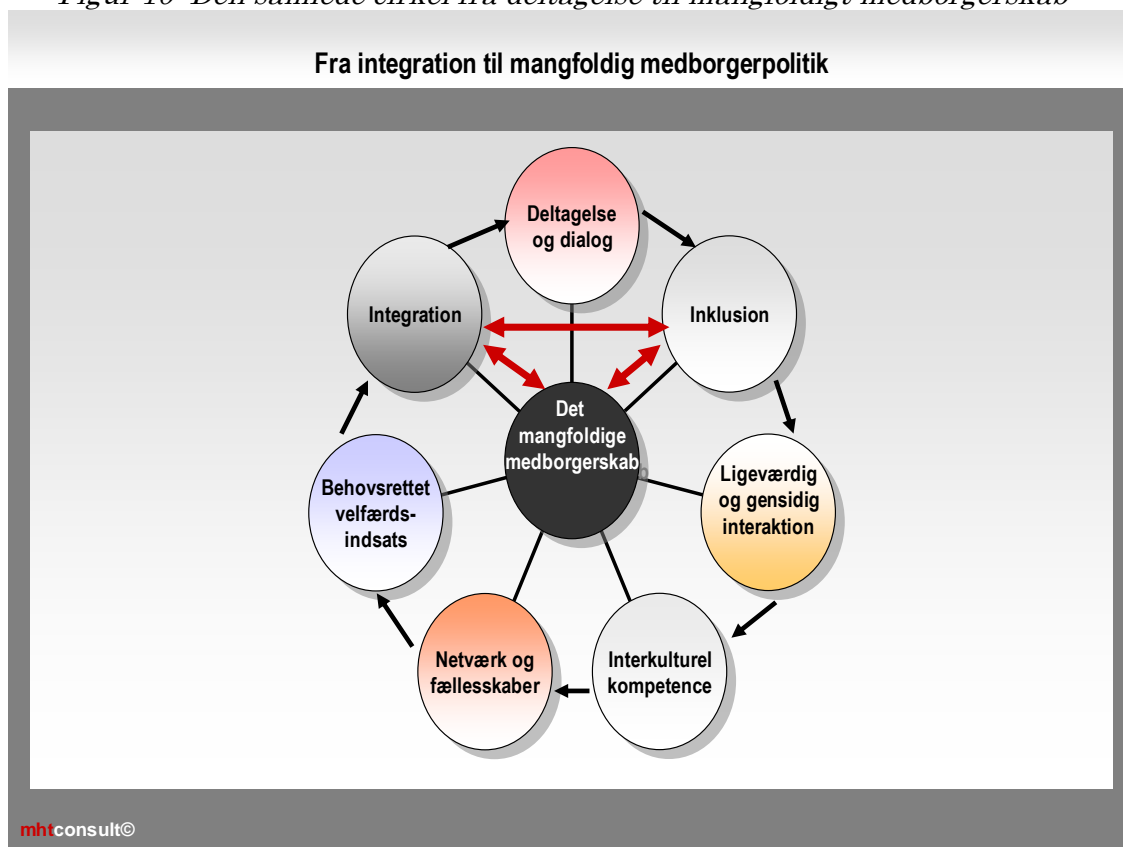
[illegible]

Fra integration til mangfoldig medborgerpolitik

Deltagelse og dialog

Inklusion

Integration

Det mangfoldige medborgerskab

Ligeværdig og gensidig interaktion

Behovsrettet velfærdsindsats

Interkulturel kompetence

Netværk og fællesskaber

mhtconsult©